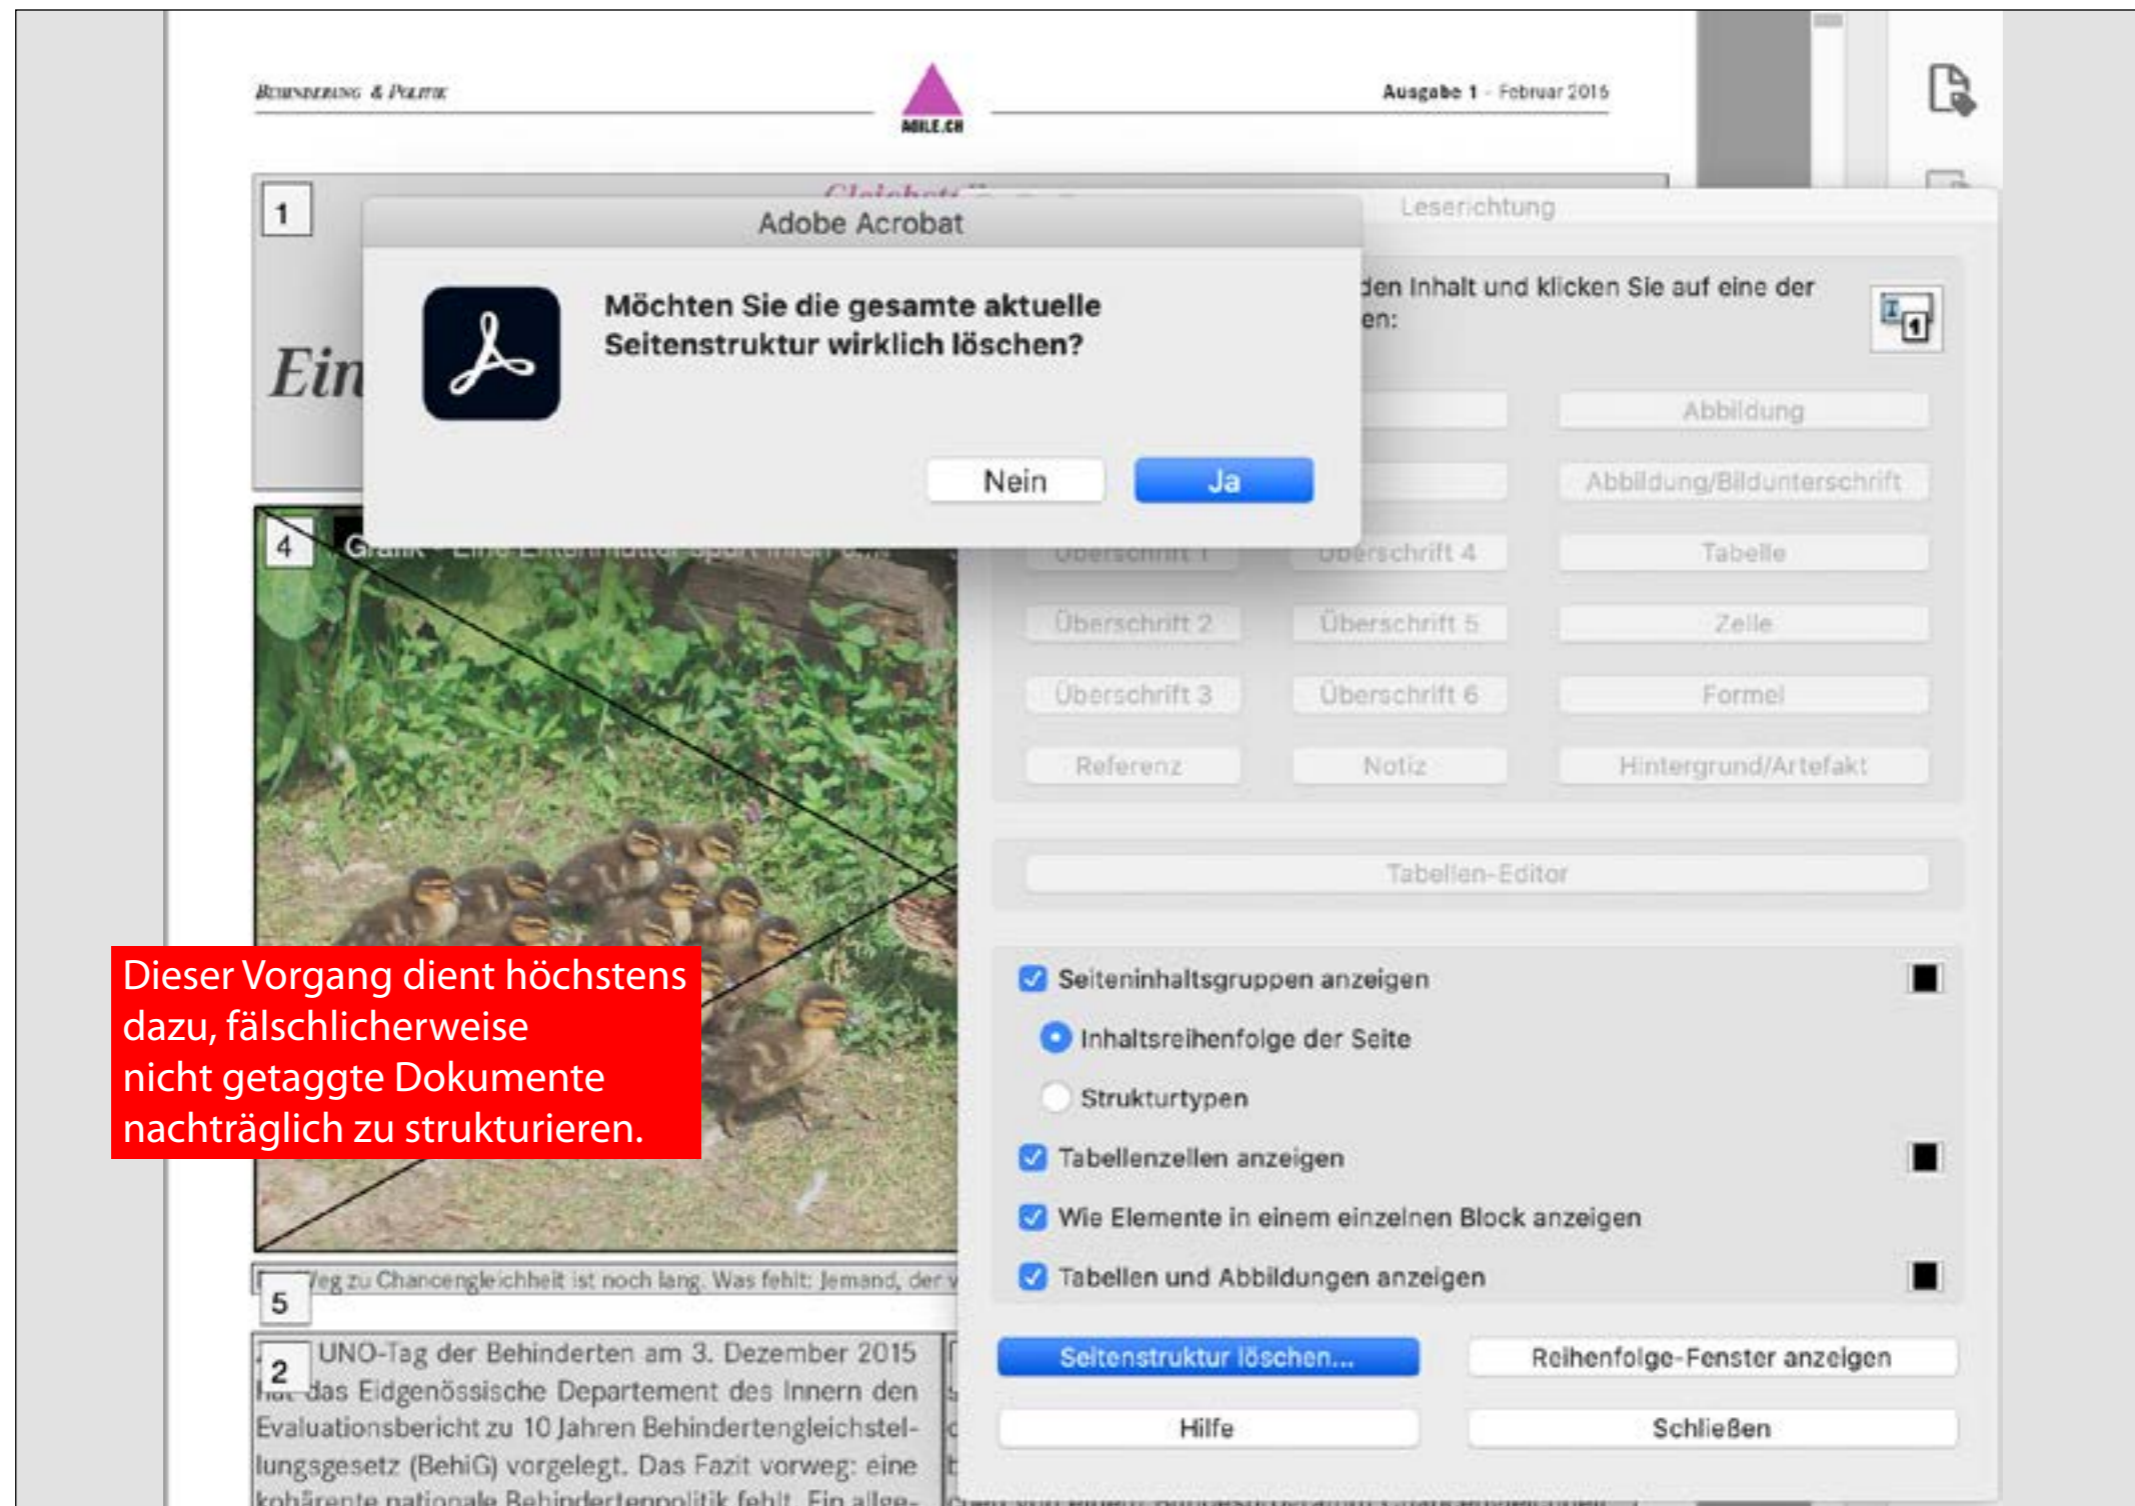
Behinderung & Politik

AGILE.CH

Ausgabe 1 - Februar 2016

1

Ein

Adobe Acrobat

Möchten Sie die gesamte aktuelle Seitenstruktur wirklich löschen?

Nein

Ja

Leserichtung

den Inhalt und klicken Sie auf eine der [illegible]en:

Abbildung

Abbildung/Bildunterschrift

4

Grafik - Eine Entenmutter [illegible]

Überschrift 1

Überschrift 4

Tabelle

Überschrift 2

Überschrift 5

Zelle

Überschrift 3

Überschrift 6

Formel

Referenz

Notiz

Hintergrund/Artefakt

Tabellen-Editor

Seiteninhaltsgruppen anzeigen

Inhaltsreihenfolge der Seite

Strukturtypen

Tabellenzellen anzeigen

Wie Elemente in einem einzelnen Block anzeigen

Tabellen und Abbildungen anzeigen

Dieser Vorgang dient höchstens dazu, fälschlicherweise nicht getaggte Dokumente nachträglich zu strukturieren.

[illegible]eg zu Chancengleichheit ist noch lang. Was fehlt: Jemand, der v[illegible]

5

2

UNO-Tag der Behinderten am 3. Dezember 2015 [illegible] das Eidgenössische Departement des Innern den Evaluationsbericht zu 10 Jahren Behindertengleichstellungsgesetz (BehiG) vorgelegt. Das Fazit vorweg: eine kohärente nationale Behindertenpolitik fehlt. Ein allge-

Seitenstruktur löschen...

Reihenfolge-Fenster anzeigen

Hilfe

Schließen